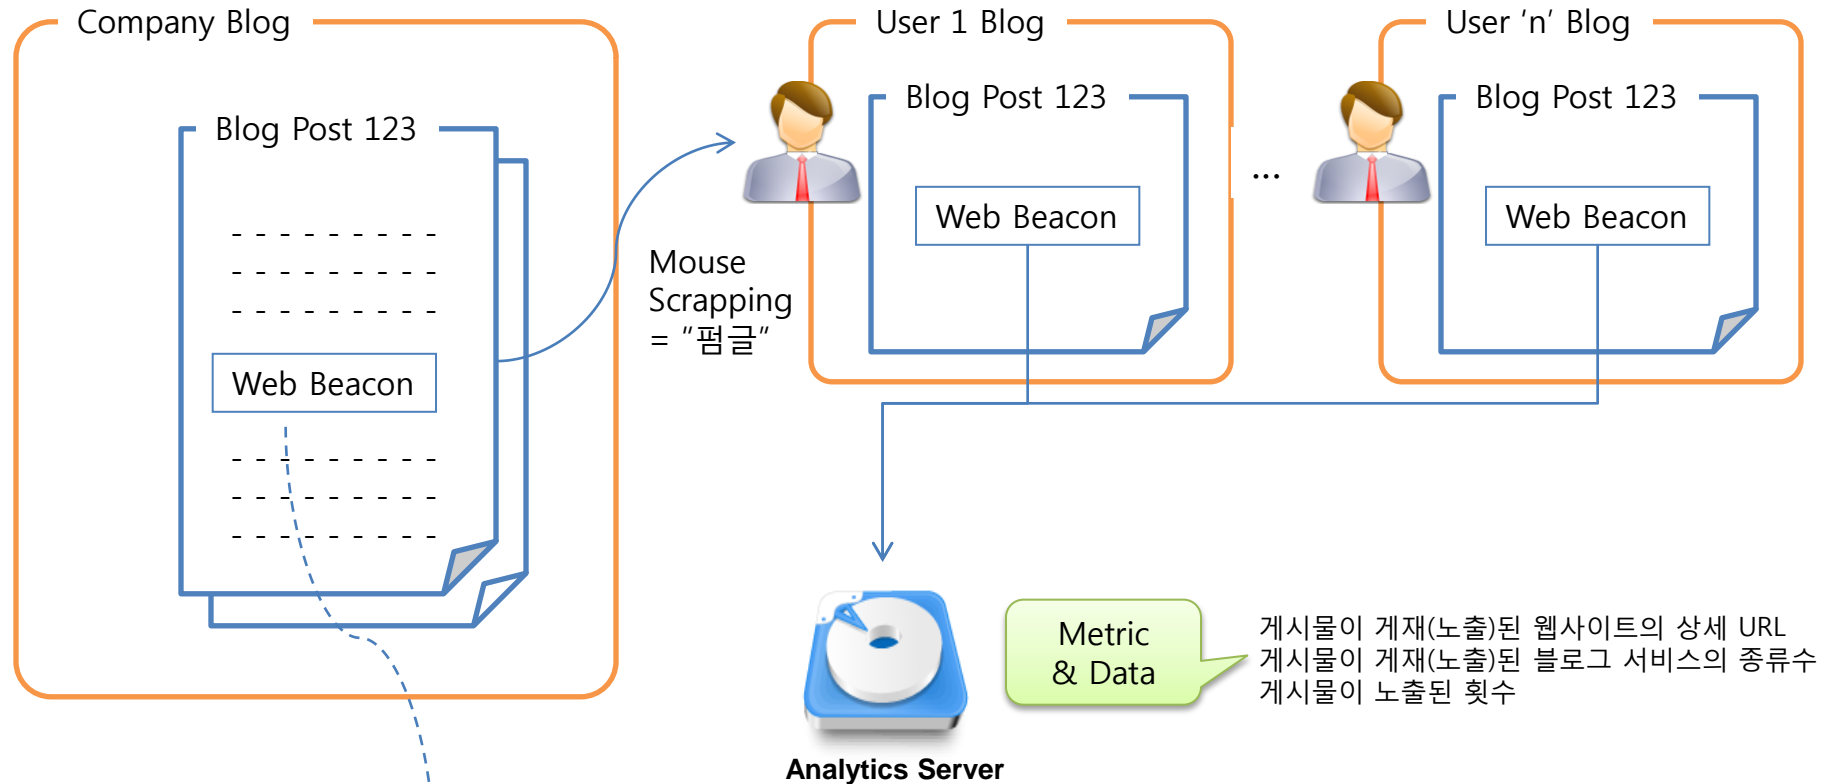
Company Blog

Blog Post 123

- - - - - - - - - -
- - - - - - - - - -
- - - - - - - - - -

Web Beacon

- - - - - - - - - -
- - - - - - - - - -
- - - - - - - - - -

Mouse Scrapping = “펌글”

User 1 Blog

Blog Post 123

Web Beacon

…

User ‘n’ Blog

Blog Post 123

Web Beacon

Analytics Server

Metric & Data

게시물이 게재(노출)된 웹사이트의 상세 URL
게시물이 게재(노출)된 블로그 서비스의 종류수
게시물이 노출된 횟수